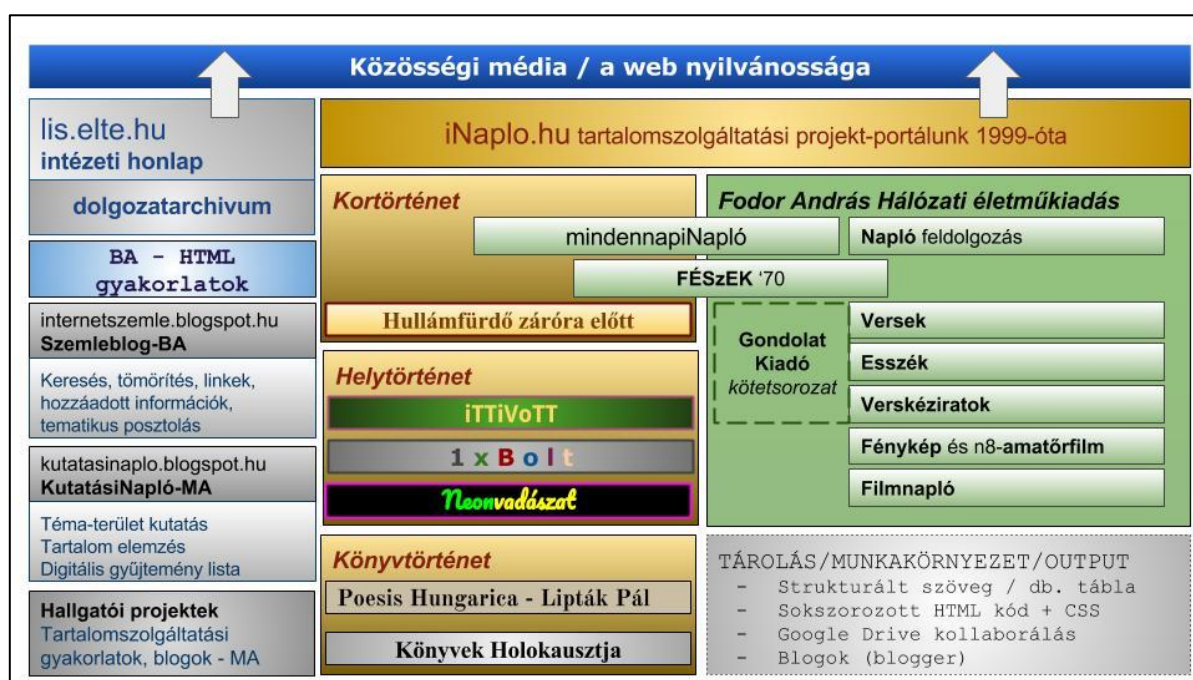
Közösségi média / a web nyilvánossága

lis.elte.hu
intézeti honlap

dolgozatarchivum

BA - HTML gyakorlatok

internetszemle.blogspot.hu
Szemleblog-BA

Keresés, tömörítés, linkek, hozzáadott információk, tematikus posztolás

kutatasinaplo.blogspot.hu
KutatásiNapló-MA

Téma-terület kutatás
Tartalom elemzés
Digitális gyűjtemény lista

Hallgatói projektek
Tartalomszolgáltatási gyakorlatok, blogok - MA

iNaplo.hu tartalomszolgáltatási projekt-portálunk 1999-óta

Kortörténet

mindennapiNapló

FÉSzEK '70

Hullámfürdő záróra előtt

Helytörténet

iTTiVoTT

1 x B o l t

Neonvadászat

Könyvtörténet

Poesis Hungarica - Lipták Pál

Könyvek Holokausztja

Fodor András Hálózati életműkiadás

Napló feldolgozás

Gondolat Kiadó kötetsorozat

Versek

Esszék

Verskéziratok

Fénykép és n8-amatőrfilm

Filmnapló

TÁROLÁS/MUNKAKÖRNYEZET/OUTPUT
- Strukturált szöveg / db. tábla
- Sokszorozott HTML kód + CSS
- Google Drive kollaborálás
- Blogok (blogger)